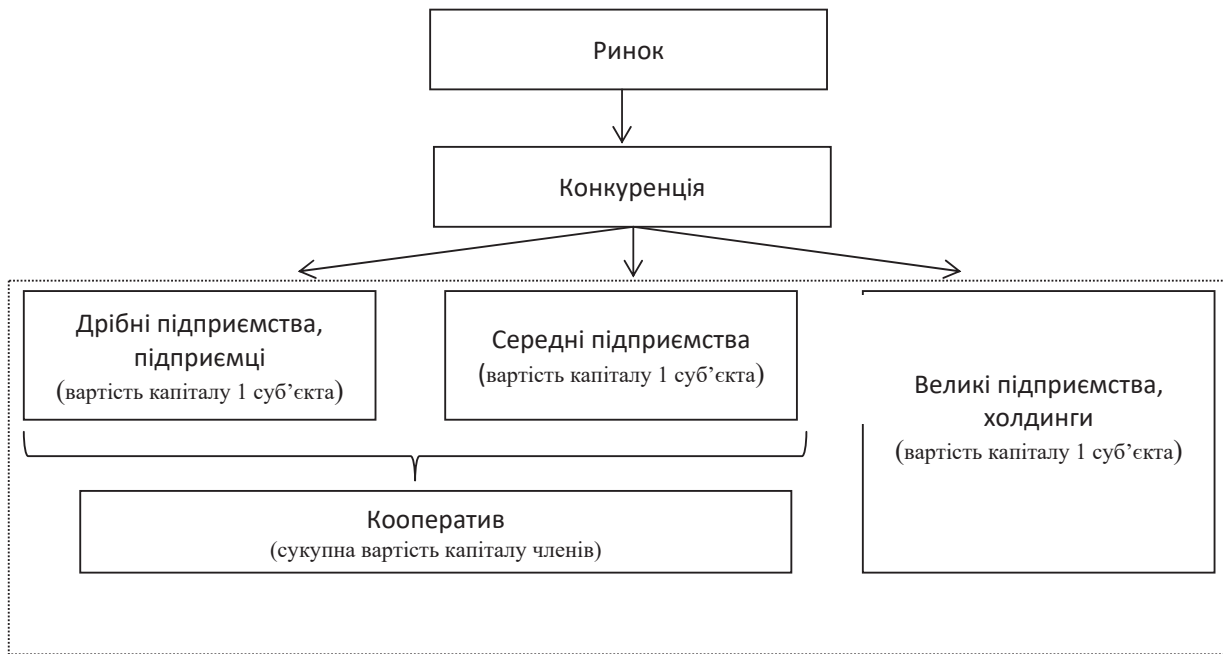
Ринок

Конкуренція

Дрібні підприємства, підприємці
(вартість капіталу 1 суб’єкта)

Середні підприємства
(вартість капіталу 1 суб’єкта)

Великі підприємства, холдинги
(вартість капіталу 1 суб’єкта)

Кооператив
(сукупна вартість капіталу членів)